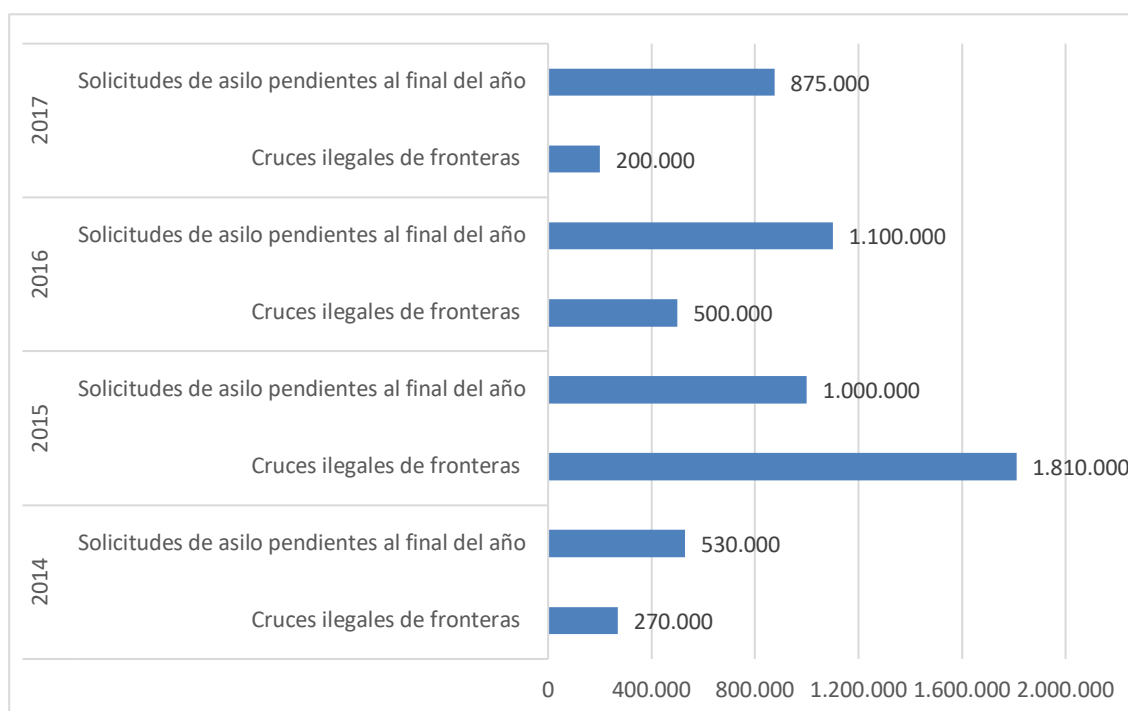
2017
Solicitudes de asilo pendientes al final del año 875.000
Cruces ilegales de fronteras 200.000

2016
Solicitudes de asilo pendientes al final del año 1.100.000
Cruces ilegales de fronteras 500.000

2015
Solicitudes de asilo pendientes al final del año 1.000.000
Cruces ilegales de fronteras 1.810.000

2014
Solicitudes de asilo pendientes al final del año 530.000
Cruces ilegales de fronteras 270.000

0 400.000 800.000 1.200.000 1.600.000 2.000.000